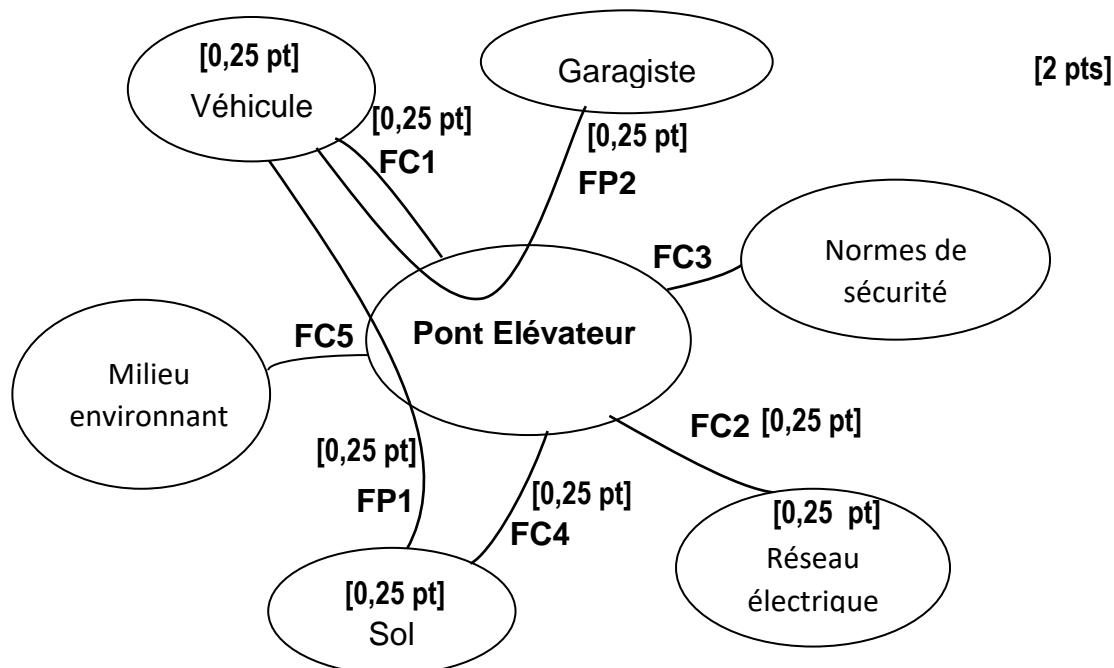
[0,25 pt]
Véhicule

Garagiste

[2 pts]

[0,25 pt]
FC1

[0,25 pt]
FP2

FC3

Normes de sécurité

FC5

Pont Elévateur

Milieu environnant

FC2 [0,25 pt]

[0,25 pt]
FP1

[0,25 pt]
FC4

[0,25  pt]
Réseau électrique

[0,25 pt]
Sol